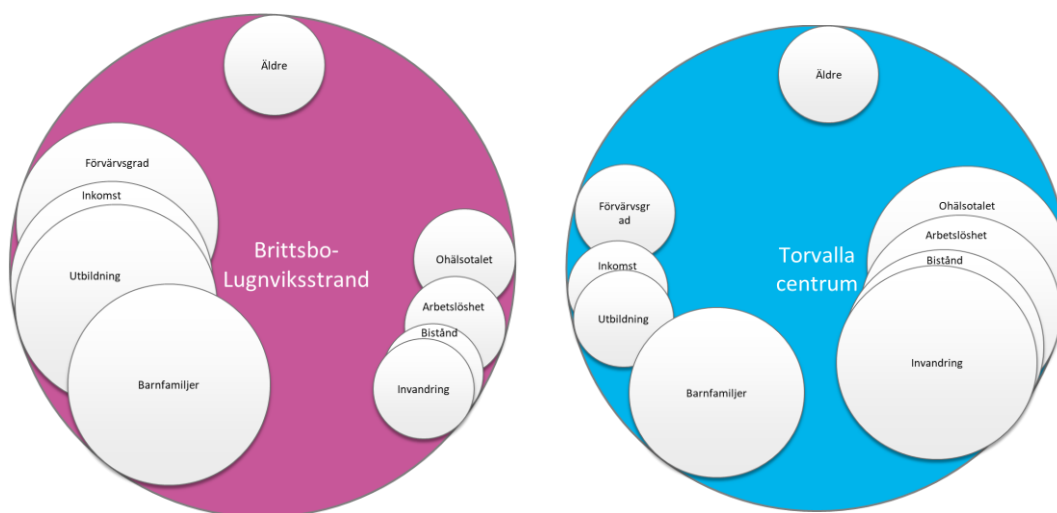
Äldre

Förvärvsgrad

Inkomst

Utbildning

Barnfamiljer

Brittsbo-Lugnviksstrand

Ohälsotalet

Arbetslöshet

Bistånd

Invandring

Äldre

Förvärvsgrad

Inkomst

Utbildning

Barnfamiljer

Torvalla centrum

Ohälsotalet

Arbetslöshet

Bistånd

Invandring